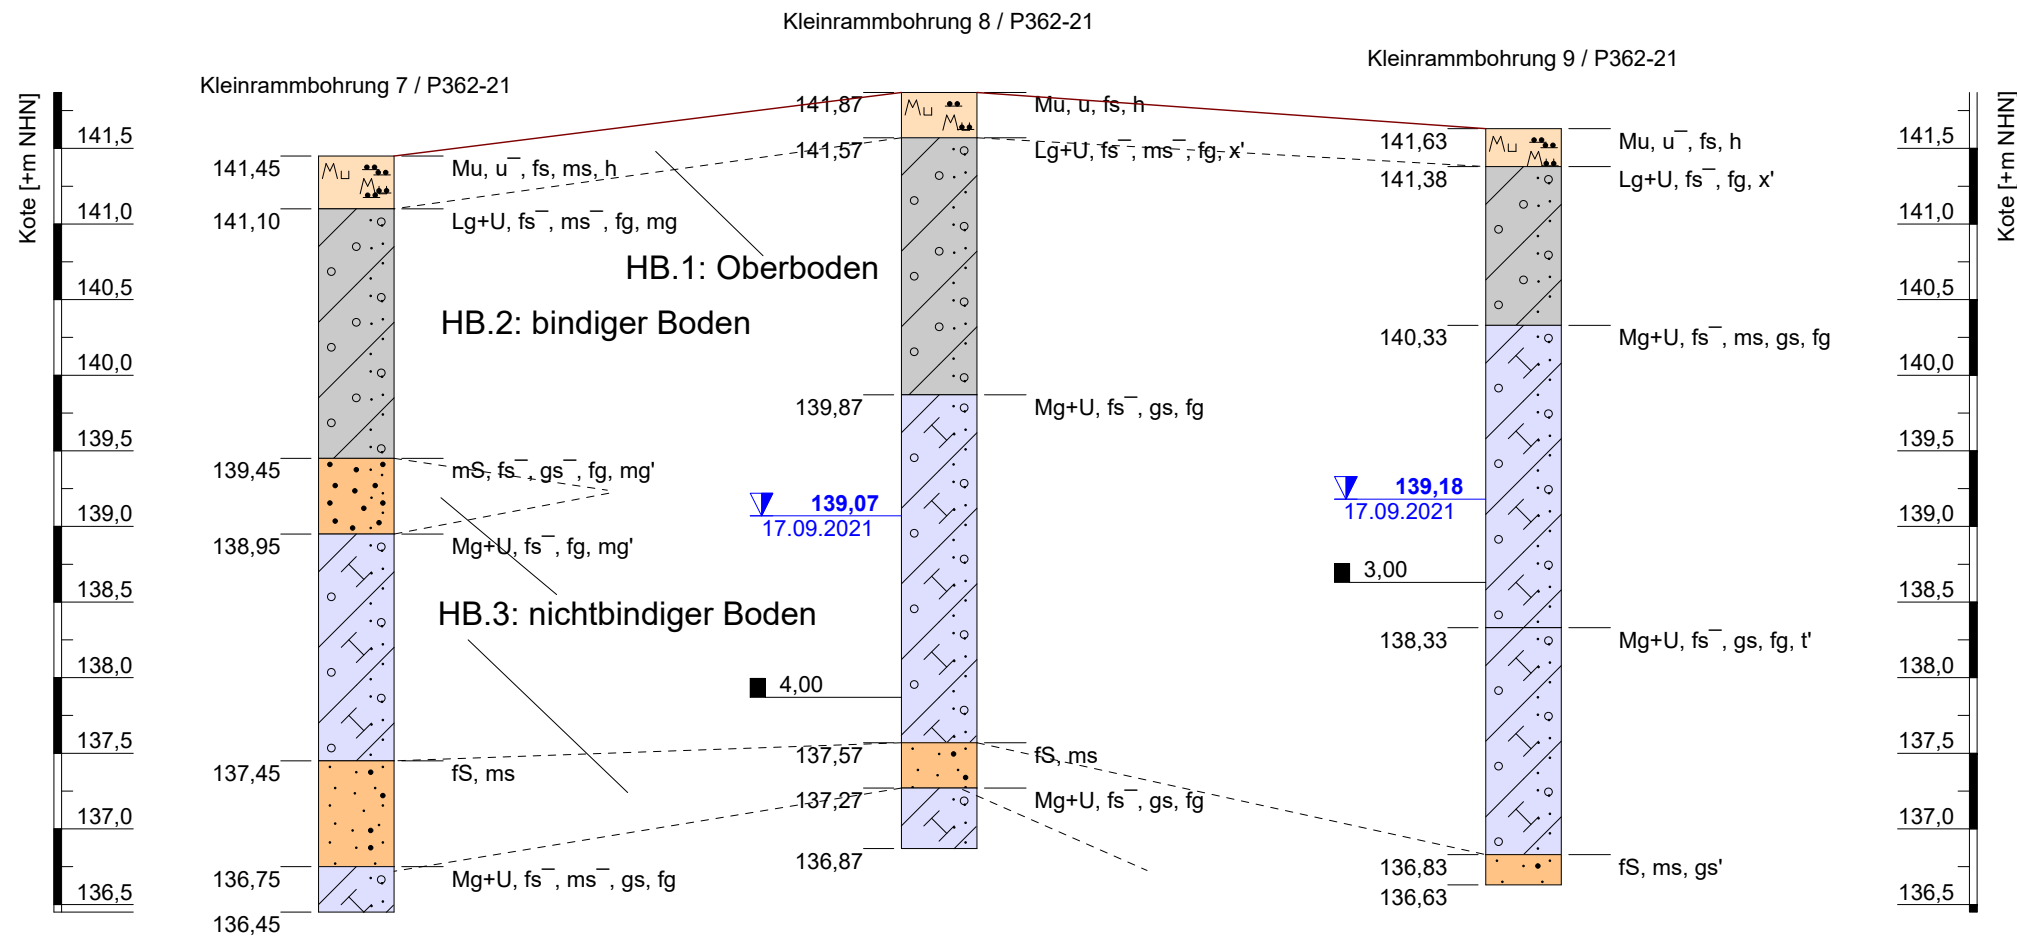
Kleinrammbohrung 8 / P362-21

Kleinrammbohrung 9 / P362-21

Kleinrammbohrung 7 / P362-21

Kote [+m NHN]

141,5
141,0
140,5
140,0
139,5
139,0
138,5
138,0
137,5
137,0
136,5

141,45
Mu, $u^-$, fs, ms, h
141,10
Lg+U, $fs^-$, $ms^-$, fg, mg
139,45
mS, $fs^-$, $gs^-$, fg, mg'
138,95
Mg+U, $fs^-$, fg, mg'
137,45
fS, ms
136,75
Mg+U, $fs^-$, $ms^-$, gs, fg
136,45

HB.1: Oberboden

HB.2: bindiger Boden

HB.3: nichtbindiger Boden

141,87
Mu, u, fs, h
141,57
Lg+U, $fs^-$, $ms^-$, fg, x'
139,87
Mg+U, $fs^-$, gs, fg
139,07
17.09.2021
4,00
137,57
fS, ms
137,27
Mg+U, $fs^-$, gs, fg
136,87

141,63
Mu, $u^-$, fs, h
141,38
Lg+U, $fs^-$, fg, x'
140,33
Mg+U, $fs^-$, ms, gs, fg
139,18
17.09.2021
3,00
138,33
Mg+U, $fs^-$, gs, fg, t'
136,83
fS, ms, gs'
136,63

Kote [+m NHN]

141,5
141,0
140,5
140,0
139,5
139,0
138,5
138,0
137,5
137,0
136,5